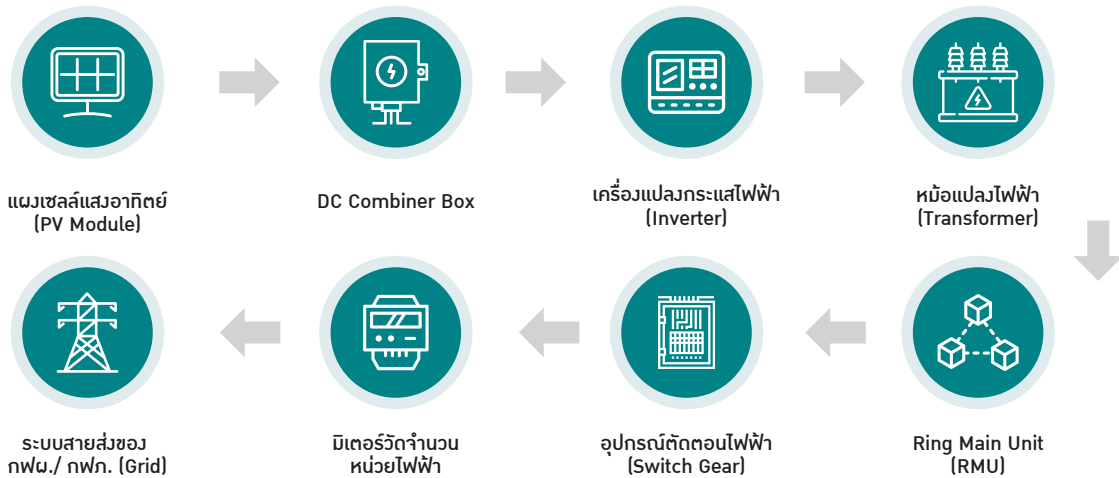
แผงเซลล์แสงอาทิตย์
(PV Module)

DC Combiner Box

เครื่องแปลงกระแสไฟฟ้า
(Inverter)

หม้อแปลงไฟฟ้า
(Transformer)

Ring Main Unit
(RMU)

อุปกรณ์ตัดตอนไฟฟ้า
(Switch Gear)

มิเตอร์วัดจำนวน
หน่วยไฟฟ้า

ระบบสายส่งของ
กฟผ./ กฟภ. (Grid)